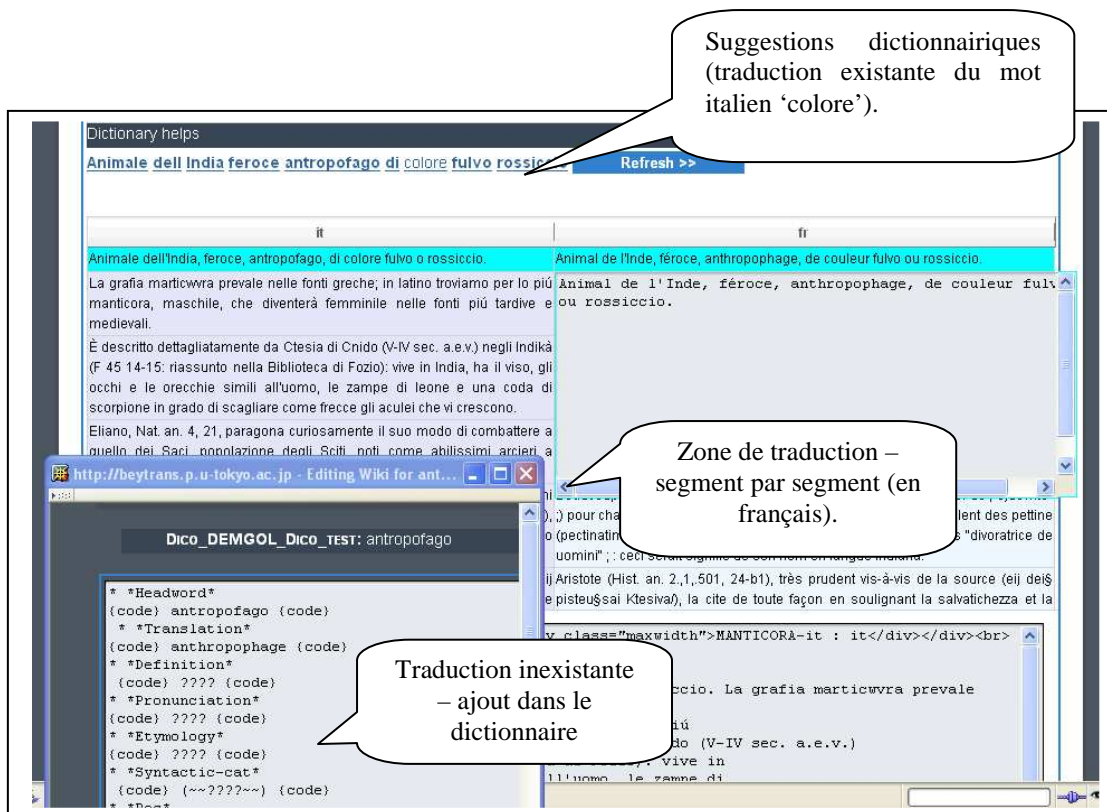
Suggestions dictionnairiques (traduction existante du mot italien 'colore').

Dictionary helps

Animale dell India feroce antropofago di colore fulvo rossic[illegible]

Refresh >>

| it | fr |
|---|---|
| Animale dell'India, feroce, antropofago, di colore fulvo o rossiccio. | Animal de l'Inde, féroce, anthropophage, de couleur fulvo ou rossiccio. |
| La grafia marticwra prevale nelle fonti greche; in latino troviamo per lo piú manticora, maschile, che diventerà femminile nelle fonti piú tardive e medievali. | Animal de l'Inde, féroce, anthropophage, de couleur fulv ou rossiccio. |
| È descritto dettagliatamente da Ctesia di Cnido (V-IV sec. a.e.v.) negli Indikà (F 45 14-15: riassunto nella Biblioteca di Fozio): vive in India, ha il viso, gli occhi e le orecchie simili all'uomo, le zampe di leone e una coda di scorpione in grado di scagliare come frecce gli aculei che vi crescono. | |
| Eliano, Nat. an. 4, 21, paragona curiosamente il suo modo di combattere a quello dei Saci, popolazione degli Sciti, noti come abilissimi arcieri a | |

Zone de traduction – segment par segment (en français).

http://beytrans.p.u-tokyo.ac.jp - Editing Wiki for ant...

DICO_DEMGOL_DICO_TEST: antropofago

* *Headword*
{code} antropofago {code}
* *Translation*
{code} anthropophage {code}
* *Definition*
{code} ???? {code}
* *Pronunciation*
{code} ???? {code}
* *Etymology*
{code} ???? {code}
* *Syntactic-cat*
{code} (~~????~~) {code}

Traduction inexistante – ajout dans le dictionnaire

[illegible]) pour cha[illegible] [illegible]lent des pettine
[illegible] (pectinati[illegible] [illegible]s "divoratrice de
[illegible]uomini" ; ceci serait signifié de son nom en langue indiana.

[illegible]ij Aristote (Hist. an. 2,1,.501, 24-b1), très prudent vis-à-vis de la source (eij dei§ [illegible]e pisteu§sai Ktesiva/), la cite de toute façon en soulignant la salvatichezza et la

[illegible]v class="maxwidth">MANTICORA-it : it</div></div><br>
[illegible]ccio. La grafia marticwvra prevale
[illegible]iú
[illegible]do (V-IV sec. a.e.v.)
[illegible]; vive in
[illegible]ll'uomo, le zampe di